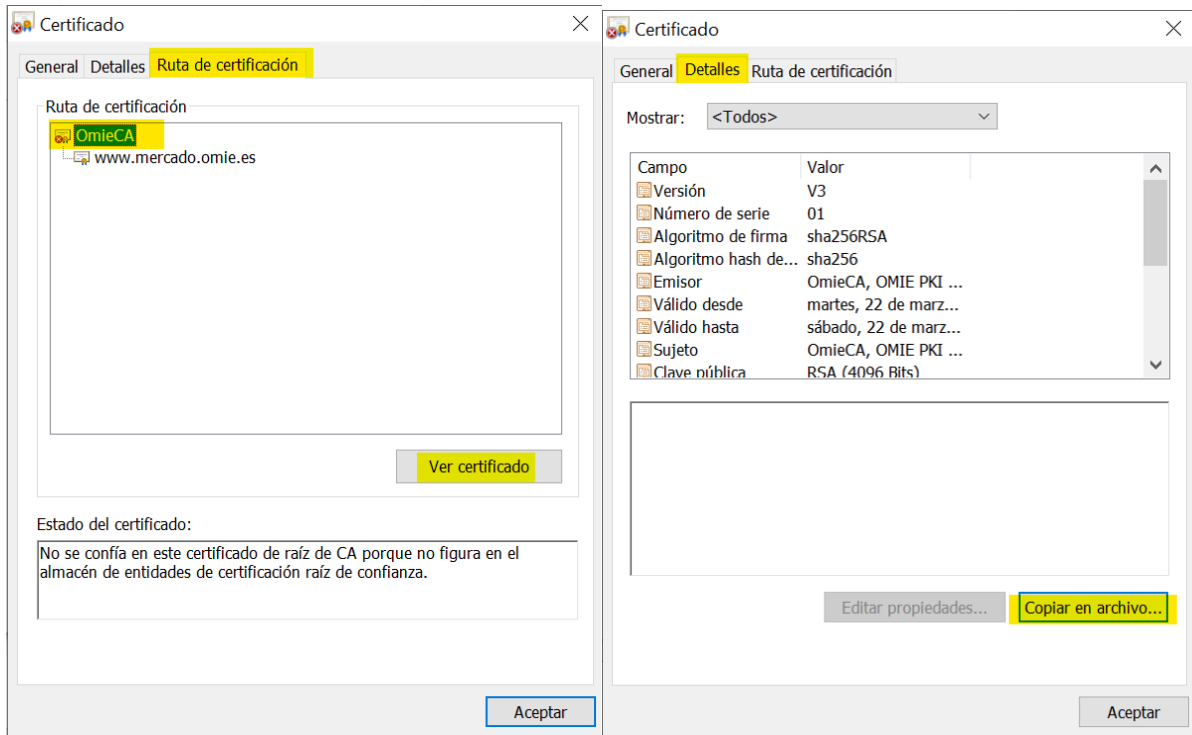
Certificado

General Detalles Ruta de certificación

Ruta de certificación

OmieCA
www.mercado.omie.es

Ver certificado

Estado del certificado:

No se confía en este certificado de raíz de CA porque no figura en el almacén de entidades de certificación raíz de confianza.

Aceptar

Certificado

General Detalles Ruta de certificación

Mostrar: <Todos>

| Campo | Valor |
|---|---|
| Versión | V3 |
| Número de serie | 01 |
| Algoritmo de firma | sha256RSA |
| Algoritmo hash de... | sha256 |
| Emisor | OmieCA, OMIE PKI ... |
| Válido desde | martes, 22 de marz... |
| Válido hasta | sábado, 22 de marz... |
| Sujeto | OmieCA, OMIE PKI ... |
| Clave pública | RSA (4096 Bits) |

Editar propiedades... Copiar en archivo...

Aceptar